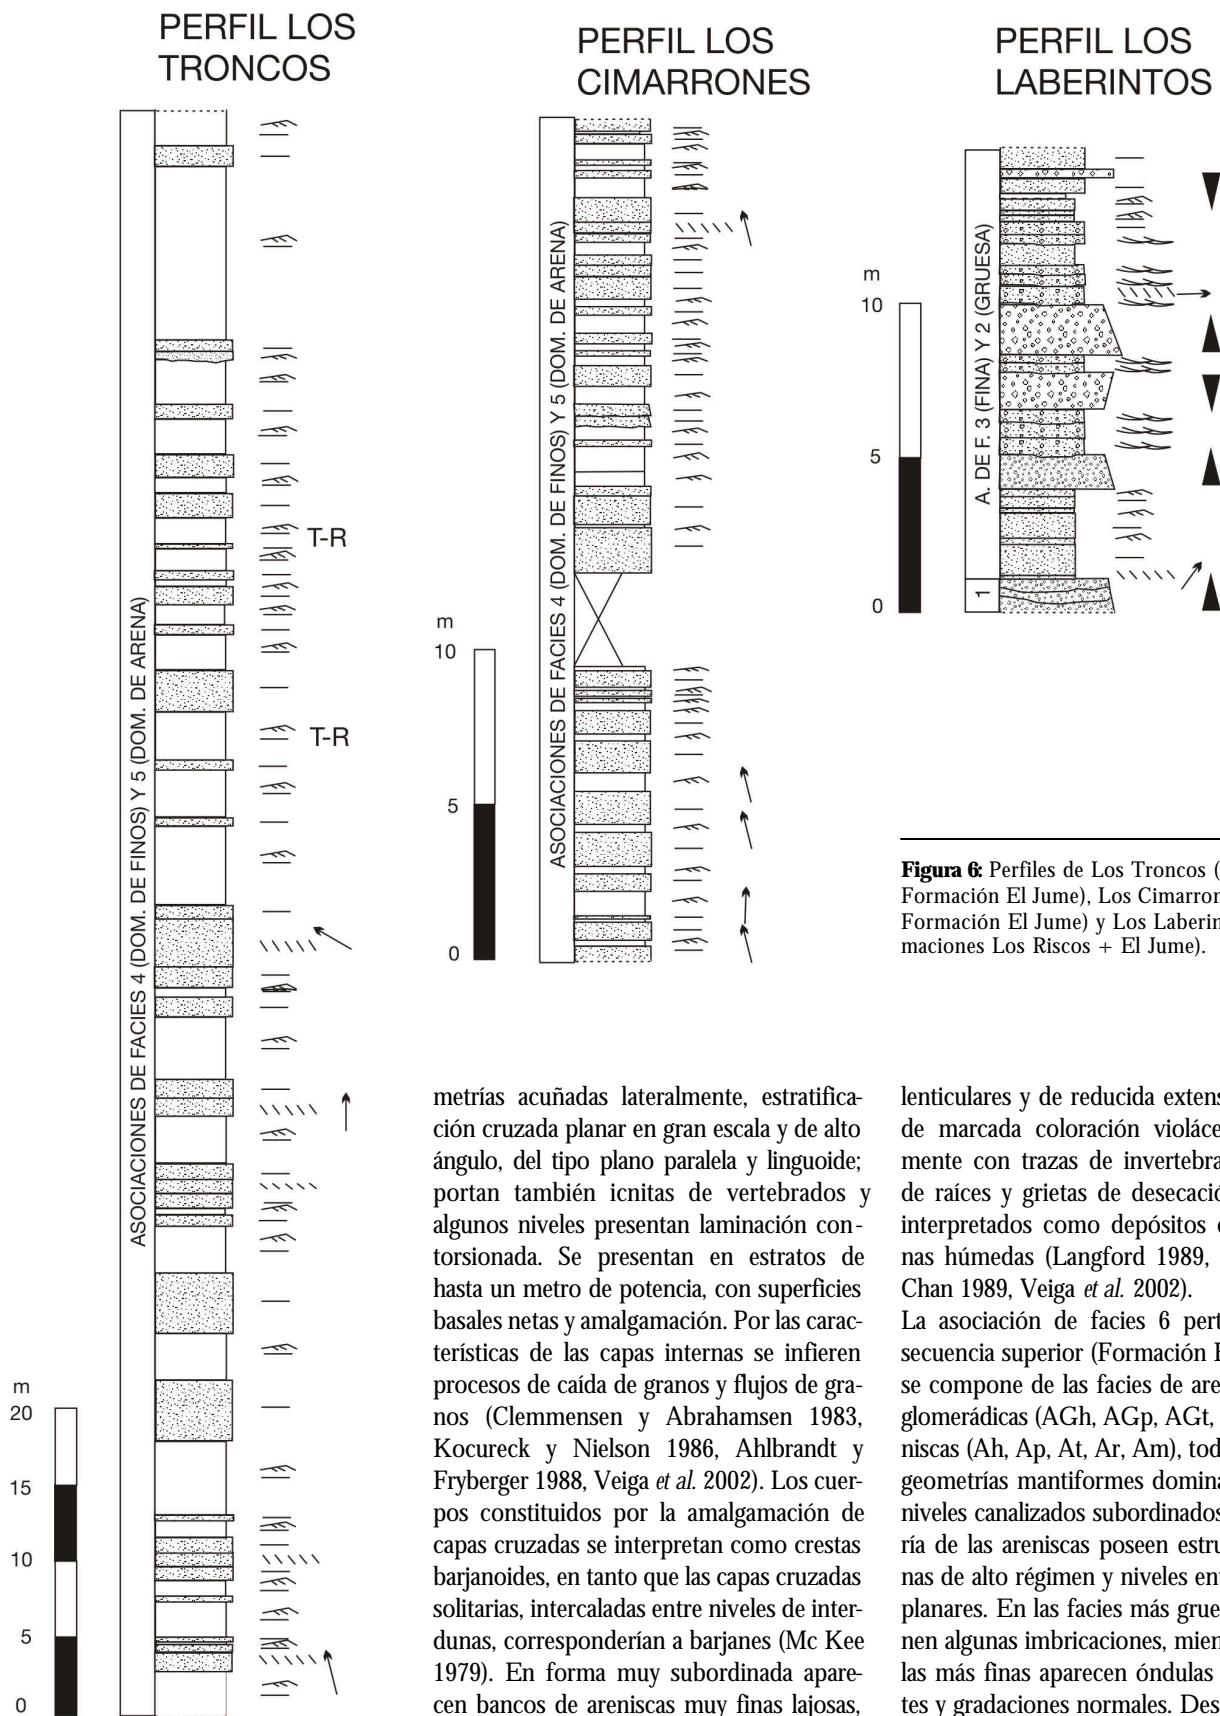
PERFIL LOS TRONCOS

T-R

T-R

ASOCIACIONES DE FACIES 4 (DOM. DE FINOS) Y 5 (DOM. DE ARENA)

m
20
15
10
5
0

PERFIL LOS CIMARRONES

ASOCIACIONES DE FACIES 4 (DOM. DE FINOS) Y 5 (DOM. DE ARENA)

m
10
5
0

PERFIL LOS LABERINTOS

m
10
5
0

A. DE F. 3 (FINA) Y 2 (GRUESA)

1

**Figura 6:** Perfiles de Los Troncos ([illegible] Formación El Jume), Los Cimarron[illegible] Formación El Jume) y Los Laberin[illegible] maciones Los Riscos + El Jume).

metrías acuñadas lateralmente, estratificación cruzada planar en gran escala y de alto ángulo, del tipo plano paralela y linguoide; portan también icnitas de vertebrados y algunos niveles presentan laminación contorsionada. Se presentan en estratos de hasta un metro de potencia, con superficies basales netas y amalgamación. Por las características de las capas internas se infieren procesos de caída de granos y flujos de granos (Clemmensen y Abrahamsen 1983, Kocureck y Nielson 1986, Ahlbrandt y Fryberger 1988, Veiga *et al.* 2002). Los cuerpos constituidos por la amalgamación de capas cruzadas se interpretan como crestas barjanoides, en tanto que las capas cruzadas solitarias, intercaladas entre niveles de interdunas, corresponderían a barjanes (Mc Kee 1979). En forma muy subordinada aparecen bancos de areniscas muy finas lajosas,

lenticulares y de reducida extens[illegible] de marcada coloración violáce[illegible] mente con trazas de invertebra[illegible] de raíces y grietas de desecació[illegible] interpretados como depósitos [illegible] nas húmedas (Langford 1989, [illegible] Chan 1989, Veiga *et al.* 2002).
La asociación de facies 6 pert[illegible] secuencia superior (Formación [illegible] se compone de las facies de are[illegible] glomerádicas (AGh, AGp, AGt, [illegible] niscas (Ah, Ap, At, Ar, Am), tod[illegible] geometrías mantiformes domina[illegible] niveles canalizados subordinados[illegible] ría de las areniscas poseen estru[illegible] nas de alto régimen y niveles en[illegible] planares. En las facies más grue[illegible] nen algunas imbricaciones, mien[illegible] las más finas aparecen óndulas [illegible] tes y gradaciones normales. Des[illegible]